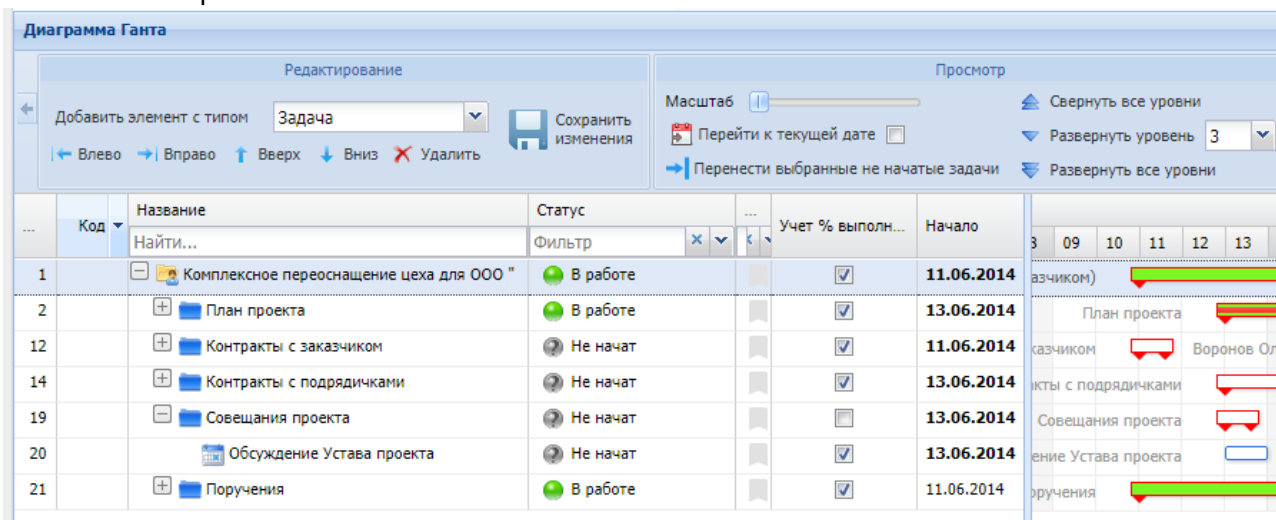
Диаграмма Ганта

Редактирование

Добавить элемент с типом Задача

Сохранить изменения

Влево Вправо Вверх Вниз Удалить

Просмотр

Масштаб

Перейти к текущей дате

Перенести выбранные не начатые задачи

Свернуть все уровни

Развернуть уровень 3

Развернуть все уровни

| ... | Код | Название | Статус | ... | Учет % выполн... | Начало |
|---|---|---|---|---|---|---|
| | | Найти... | Фильтр | | | |
| 1 | | Комплексное переоснащение цеха для ООО " | В работе | | ☑ | 11.06.2014 |
| 2 | | План проекта | В работе | | ☑ | 13.06.2014 |
| 12 | | Контракты с заказчиком | Не начат | | ☑ | 11.06.2014 |
| 14 | | Контракты с подрядчиками | Не начат | | ☑ | 13.06.2014 |
| 19 | | Совещания проекта | Не начат | | ☐ | 13.06.2014 |
| 20 | | Обсуждение Устава проекта | Не начат | | ☑ | 13.06.2014 |
| 21 | | Поручения | В работе | | ☑ | 11.06.2014 |

8 09 10 11 12 13

азчиком)

План проекта

заказчиком Воронов Ол

кты с подрядчиками

Совещания проекта

ение Устава проекта

оручения